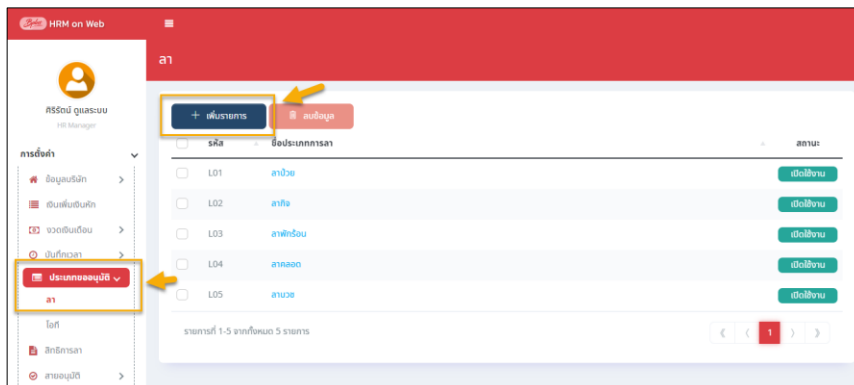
HRM on Web

ลา

ศิริรัตน์ ดูแลระบบ
HR Manager

การตั้งค่า
ข้อมูลบริษัท
เงินเพิ่มเงินหัก
งวดเงินเดือน
บันทึกเวลา
ประเภทขออนุมัติ
ลา
โอที
สิทธิการลา
สายอนุมัติ

+ เพิ่มรายการ
ลบข้อมูล

| | รหัส | ชื่อประเภทการลา | สถานะ |
|---|---|---|---|
| | L01 | ลาป่วย | เปิดใช้งาน |
| | L02 | ลากิจ | เปิดใช้งาน |
| | L03 | ลาพักร้อน | เปิดใช้งาน |
| | L04 | ลาคลอด | เปิดใช้งาน |
| | L05 | ลาบวช | เปิดใช้งาน |

รายการที่ 1-5 จากทั้งหมด 5 รายการ

1